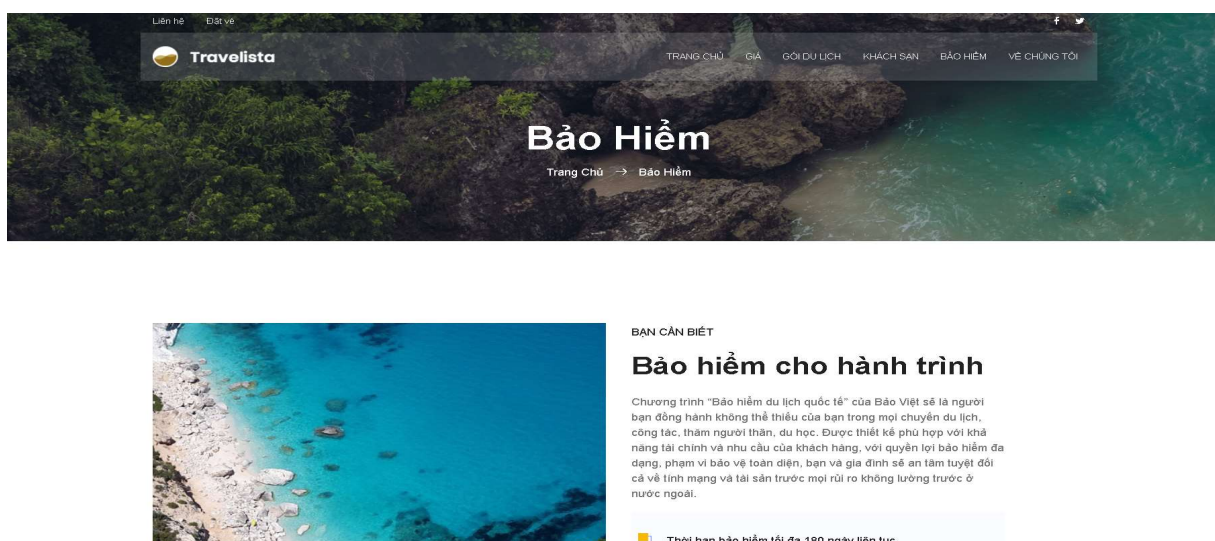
Liên hệ Đặt vé

f

Travelista

TRANG CHỦ GIÁ GÓI DU LỊCH KHÁCH SẠN BẢO HIỂM VỀ CHÚNG TÔI

Bảo Hiểm

Trang Chủ → Bảo Hiểm

BẠN CẦN BIẾT

Bảo hiểm cho hành trình

Chương trình "Bảo hiểm du lịch quốc tế" của Bảo Việt sẽ là người bạn đồng hành không thể thiếu của bạn trong mọi chuyến du lịch, công tác, thăm người thân, du học. Được thiết kế phù hợp với khả năng tài chính và nhu cầu của khách hàng, với quyền lợi bảo hiểm đa dạng, phạm vi bảo vệ toàn diện, bạn và gia đình sẽ an tâm tuyệt đối cả về tính mạng và tài sản trước mọi rủi ro không lường trước ở nước ngoài.

Thời hạn bảo hiểm tối đa 180 ngày liên tục